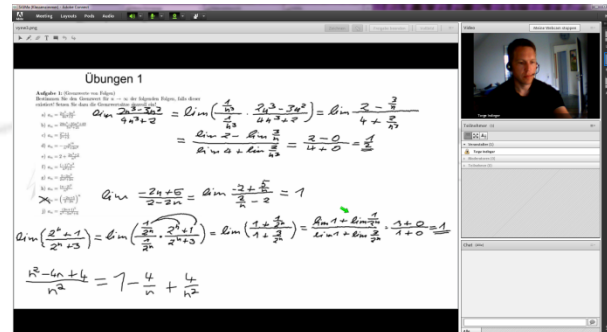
Meeting Layouts Pods Audio

Übungen 1

Aufgabe 1: (Grenzwerte von Folgen)
Bestimmen Sie den Grenzwert für $n \to \infty$ der folgenden Folgen, falls dieser existiert! Setzen Sie dann die Grenzwertsätze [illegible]

a) $a_n = \frac{2n^3 - 3n^2}{4n^3+2}$
b) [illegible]
c) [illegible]
d) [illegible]
e) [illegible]
f) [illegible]
g) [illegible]
h) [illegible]
i) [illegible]
j) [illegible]

$\lim \frac{2n^3-3n^2}{4n^3+2} = \lim\left(\frac{\frac{1}{n^3}}{\frac{1}{n^3}} \cdot \frac{2n^3-3n^2}{4n^3+2}\right) = \lim \frac{2-\frac{3}{n}}{4+\frac{2}{n^3}}$

$= \frac{\lim 2 - \lim \frac{3}{n}}{\lim 4 + \lim \frac{2}{n^3}} = \frac{2-0}{4+0} = \frac{1}{2}$

$\lim \frac{-2n+5}{2-3n} = \lim \frac{-2+\frac{5}{n}}{\frac{2}{n}-3} = 1$

$\lim\left(\frac{2^n+1}{2^n+3}\right) = \lim\left(\frac{\frac{1}{2^n}\cdot(2^n+1)}{\frac{1}{2^n}\cdot(2^n+3)}\right) = \lim\left(\frac{1+\frac{1}{2^n}}{1+\frac{3}{2^n}}\right) = \frac{\lim 1 + \lim \frac{1}{2^n}}{\lim 1 + \lim \frac{3}{2^n}} = \frac{1+0}{1+0} = 1$

$\frac{n^2-4n+4}{n^2} = 1 - \frac{4}{n} + \frac{4}{n^2}$

Video
Meine Webcam freigeben
Teilnehmer
Chat